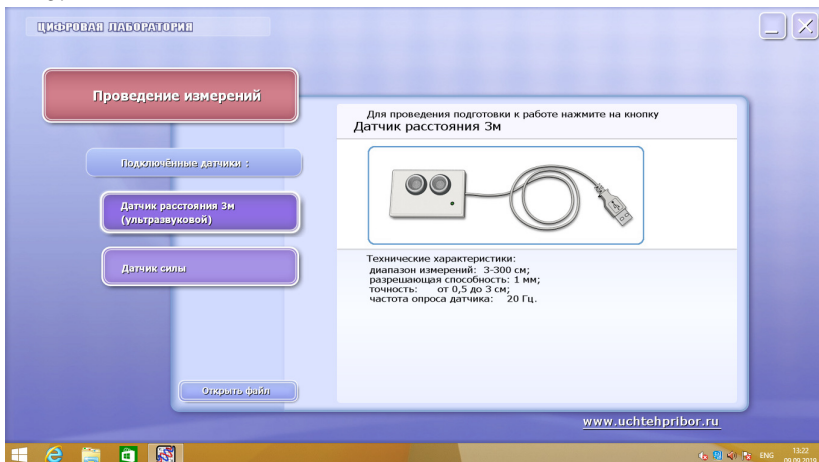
ЦИФРОВАЯ ЛАБОРАТОРИЯ

Проведение измерений

Подключённые датчики :

Датчик расстояния 3м (ультразвуковой)

Датчик силы

Открыть файл

Для проведения подготовки к работе нажмите на кнопку
Датчик расстояния 3м

Технические характеристики:
диапазон измерений: 3-300 см;
разрешающая способность: 1 мм;
точность: от 0,5 до 3 см;
частота опроса датчика: 20 Гц.

www.uchtehpribor.ru

ENG 13:22 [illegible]